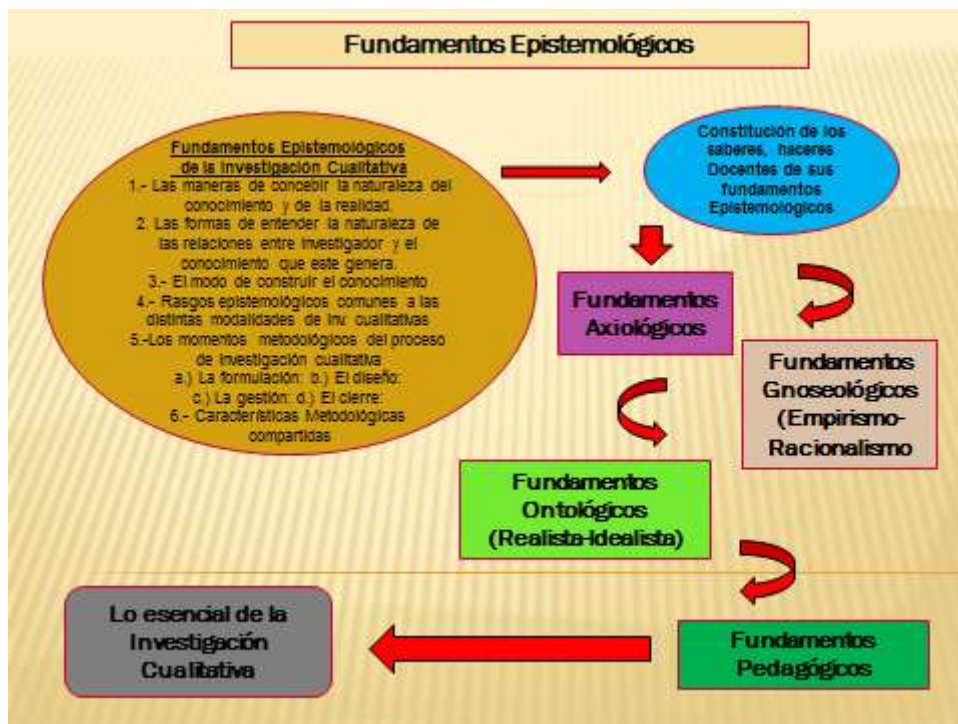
Fundamentos Epistemológicos

Fundamentos Epistemológicos de la Investigación Cualitativa
1.- Las maneras de concebir la naturaleza del conocimiento y de la realidad.
2. Las formas de entender la naturaleza de las relaciones entre investigador y el conocimiento que este genera.
3.- El modo de construir el conocimiento
4.- Rasgos epistemológicos comunes a las distintas modalidades de Inv. cualitativas
5.-Los momentos metodológicos del proceso de investigación cualitativa
a.) La formulación: b.) El diseño:
c.) La gestión: d.) El cierre:
6.- Características Metodológicas compartidas

Constitución de los saberes, haceres Docentes de sus fundamentos Epistemologicos

Fundamentos Axiológicos

Fundamentos Gnoseológicos (Empirismo-Racionalismo

Fundamentos Ontológicos (Realista-Idealista)

Fundamentos Pedagógicos

Lo esencial de la Investigación Cualitativa